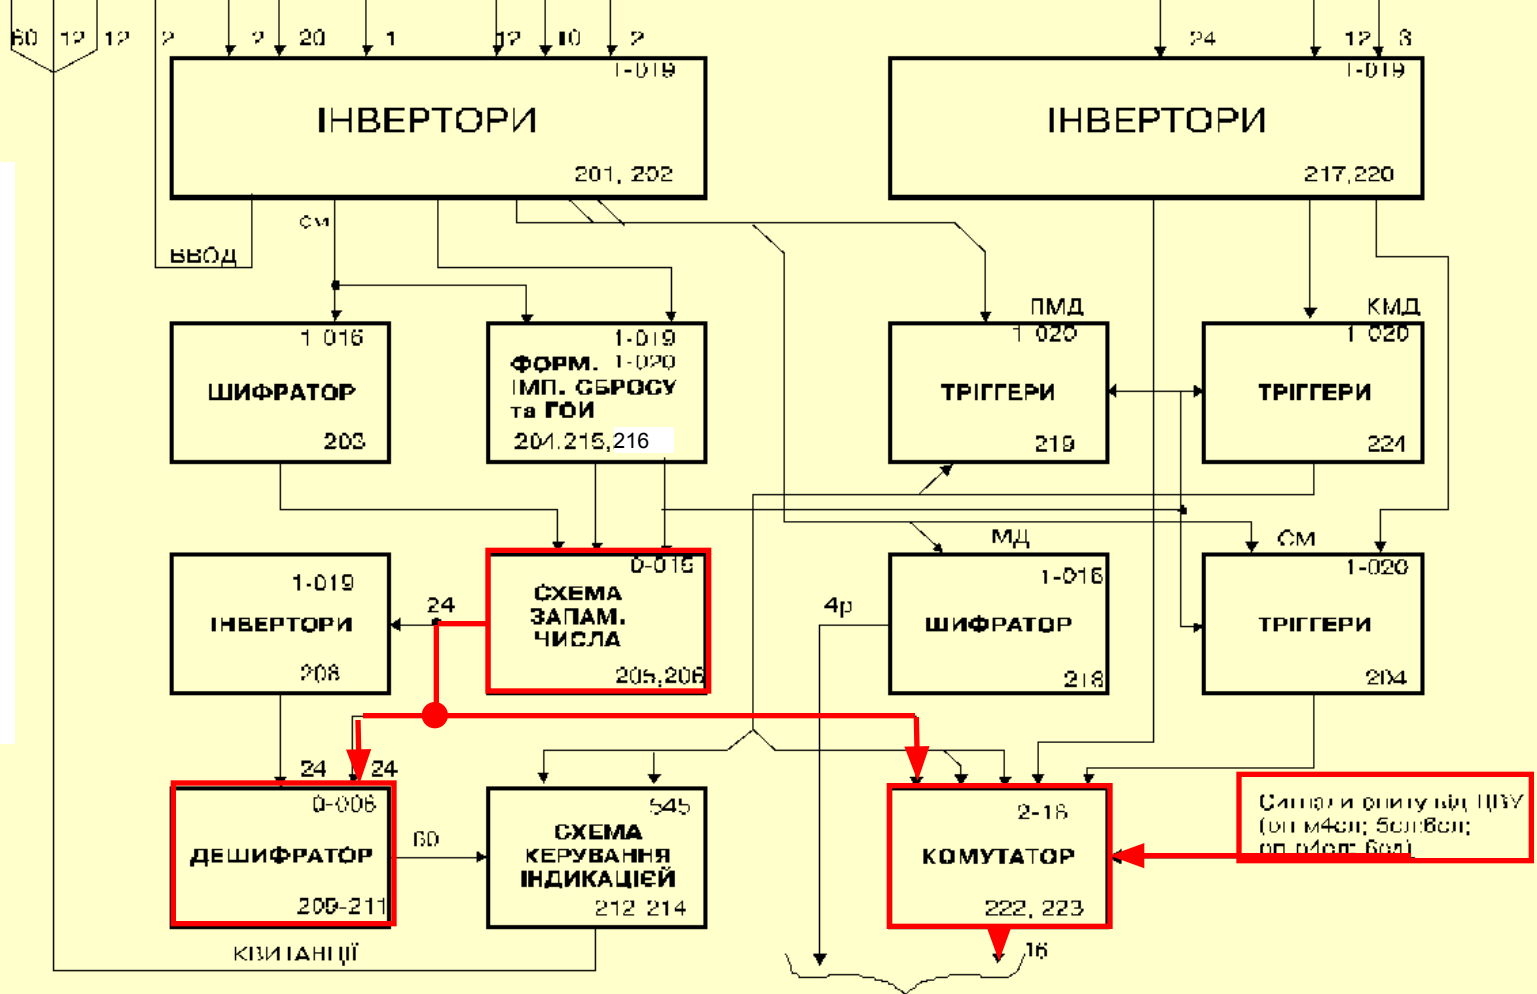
60 12 12 2 2 20 1 12 10 2

1-019
ІНВЕРТОРИ
201, 202

24 12 8

1-019
ІНВЕРТОРИ
217,220

СМ

ВВОД

1 016
ШИФРАТОР
203

1-019
1-020
ФОРМ. ІМП. СБРОСУ та ГОИ
204,215,216

ПМД
1 020
ТРІГГЕРИ
219

КМД
1 020
ТРІГГЕРИ
224

1-019
ІНВЕРТОРИ
208

24

0-015
СХЕМА ЗАПАМ. ЧИСЛА
205,206

МД

4р

1-016
ШИФРАТОР
218

СМ
1-020
ТРІГГЕРИ
204

24 24

0-006
ДЕШИФРАТОР
209-211

60

545
СХЕМА КЕРУВАННЯ ІНДИКАЦІЄЙ
212 214

2-16
КОМУТАТОР
222, 223

Сигнали опиту від ЦБУ (оп м4сл; 5сл;6сл; оп р4сл; 6сл)

КВИТАНЦІЇ

16